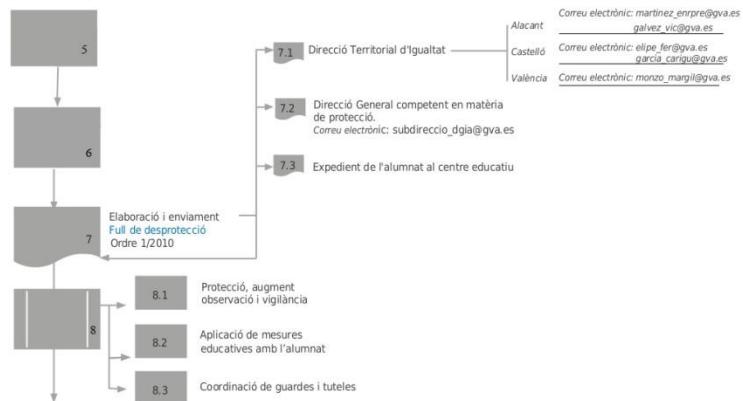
5

6

7

Elaboració i enviament
Full de desprotecció
Ordre 1/2010

7.1 Direcció Territorial d'Igualtat

Alacant
Correu electrònic: martinez_enrpre@gva.es
galvez_vic@gva.es

Castelló
Correu electrònic: elipe_fer@gva.es
garcia_carigu@gva.es

València
Correu electrònic: monzo_margil@gva.es

7.2 Direcció General competent en matèria de protecció.
Correu electrònic: subdireccio_dgia@gva.es

7.3 Expedient de l'alumnat al centre educatiu

8

8.1 Protecció, augment observació i vigilància

8.2 Aplicació de mesures educatives amb l'alumnat

8.3 Coordinació de guardes i tuteles